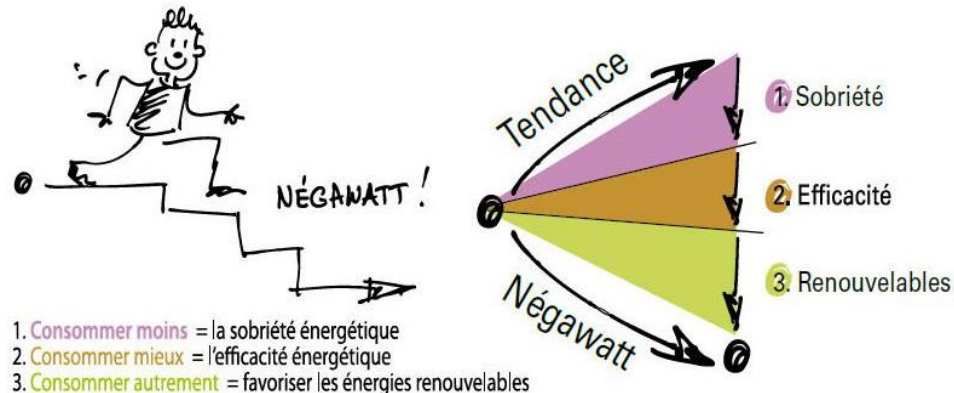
NÉGAWATT !

Tendance

Négawatt

1. Sobriété

2. Efficacité

3. Renouvelables

1. Consommer moins = la sobriété énergétique
2. Consommer mieux = l'efficacité énergétique
3. Consommer autrement = favoriser les énergies renouvelables